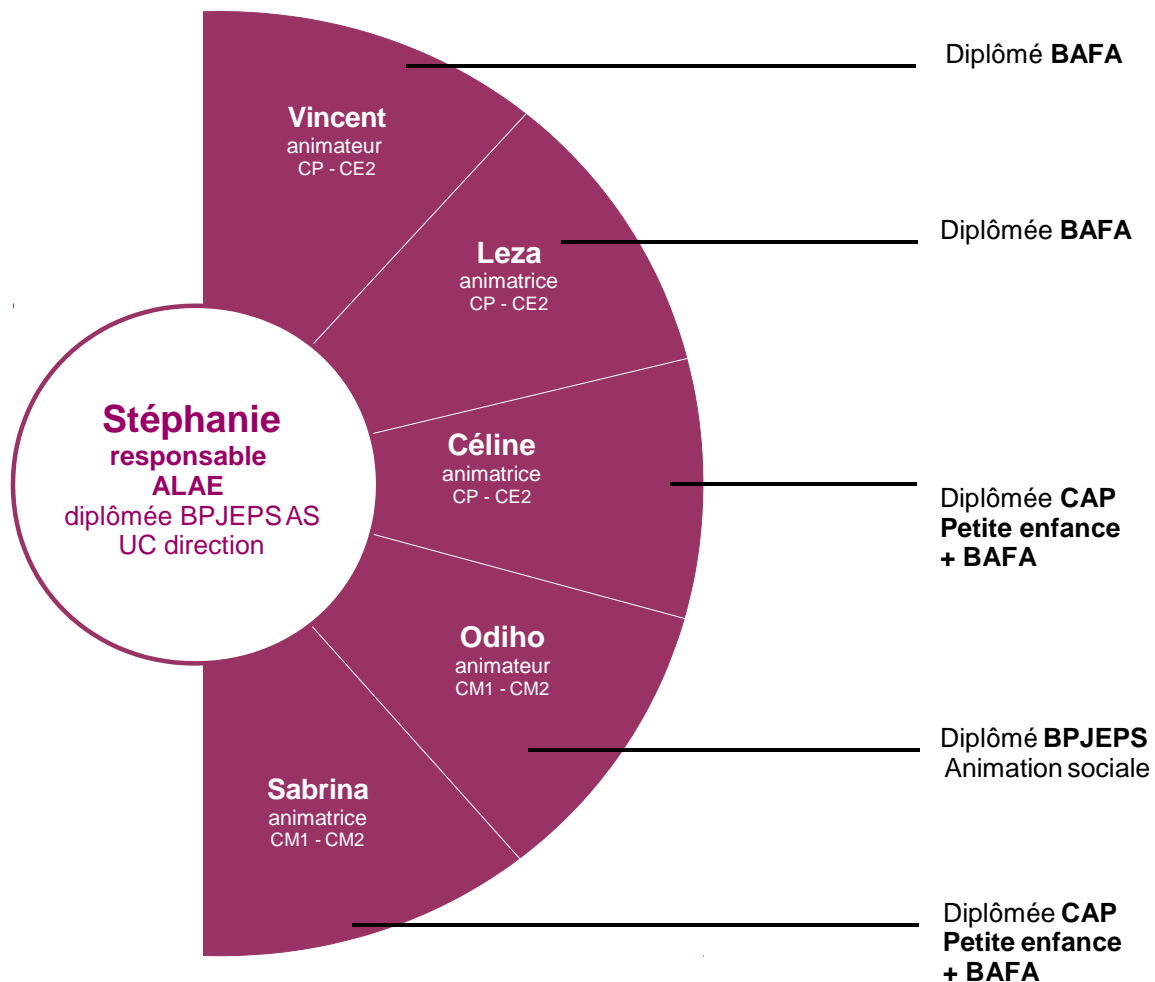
Stéphanie
responsable
ALAE
diplômée BPJEPS AS
UC direction

Vincent
animateur
CP - CE2

Diplômé **BAFA**

Leza
animatrice
CP - CE2

Diplômée **BAFA**

Céline
animatrice
CP - CE2

Diplômée **CAP Petite enfance + BAFA**

Odiho
animateur
CM1 - CM2

Diplômé **BPJEPS** Animation sociale

Sabrina
animatrice
CM1 - CM2

Diplômée **CAP Petite enfance + BAFA**